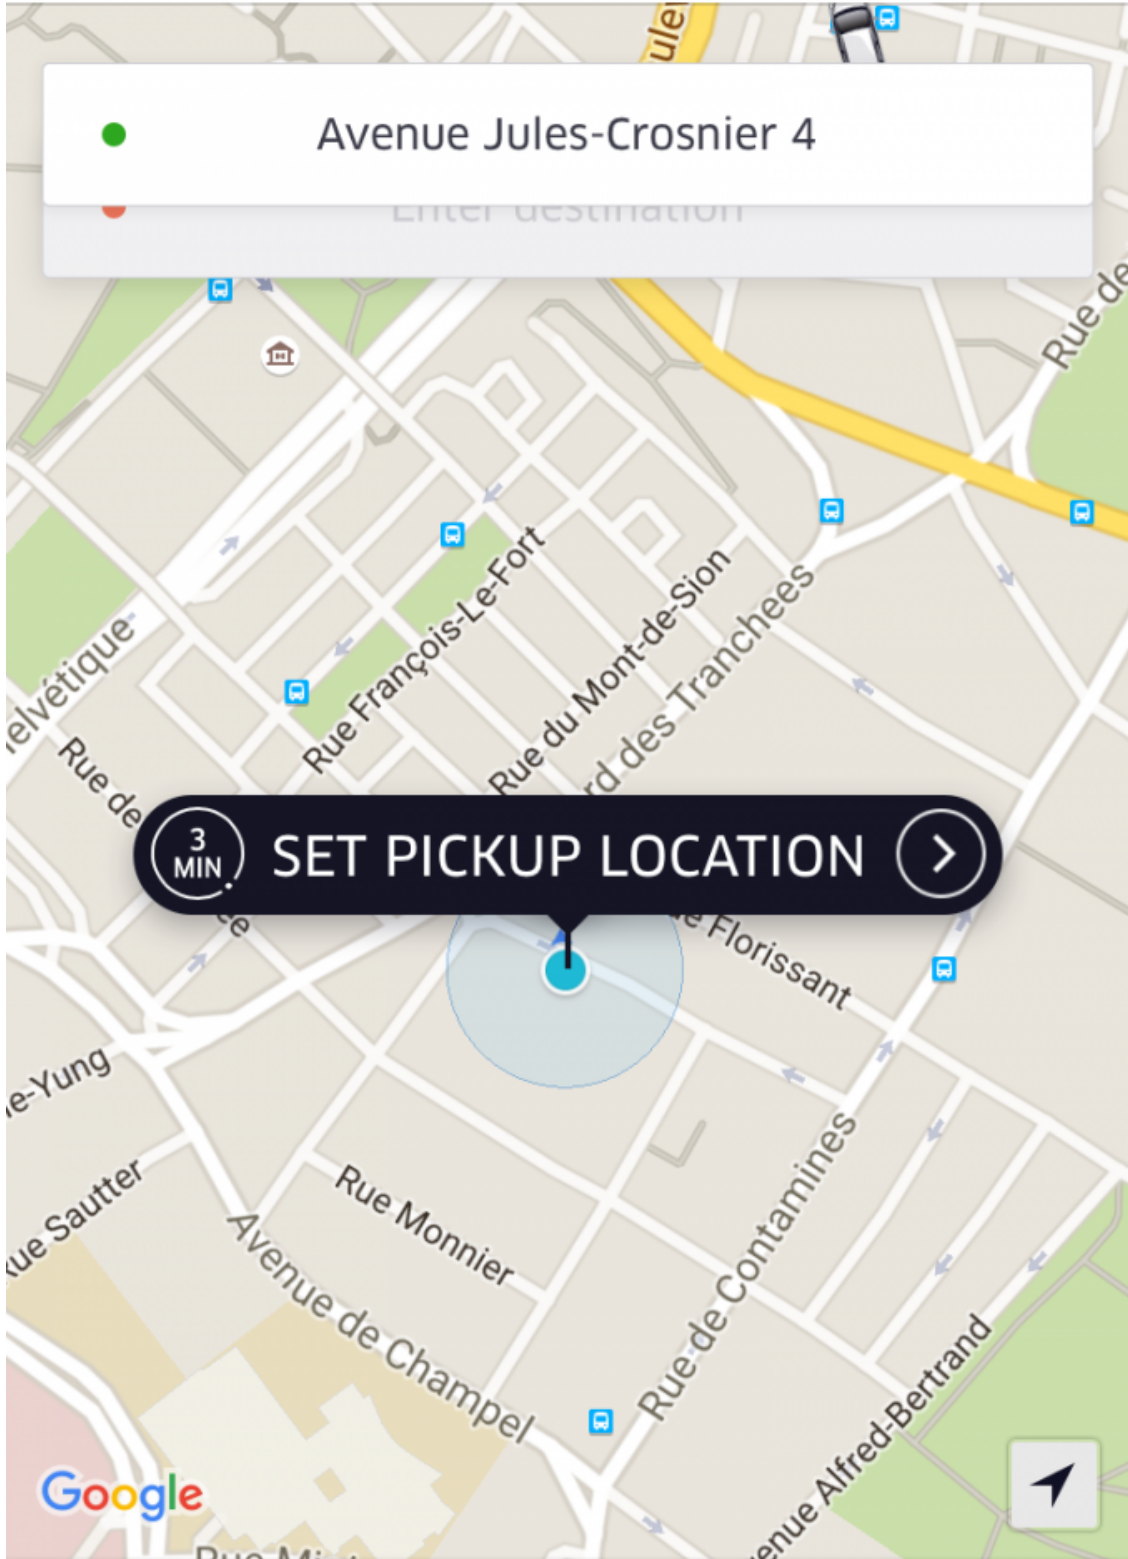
ule

Avenue Jules-Crosnier 4

Enter destination

Rue de

elvétique

Rue de

Rue François-Le-Fort

Rue du Mont-de-Sion

rd des Tranchees

3 MIN

SET PICKUP LOCATION

e Florissant

e-Yung

ue Sautter

Rue Monnier

Avenue de Champel

Rue de Contamines

enue Alfred-Bertrand

Google

Rue Mi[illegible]